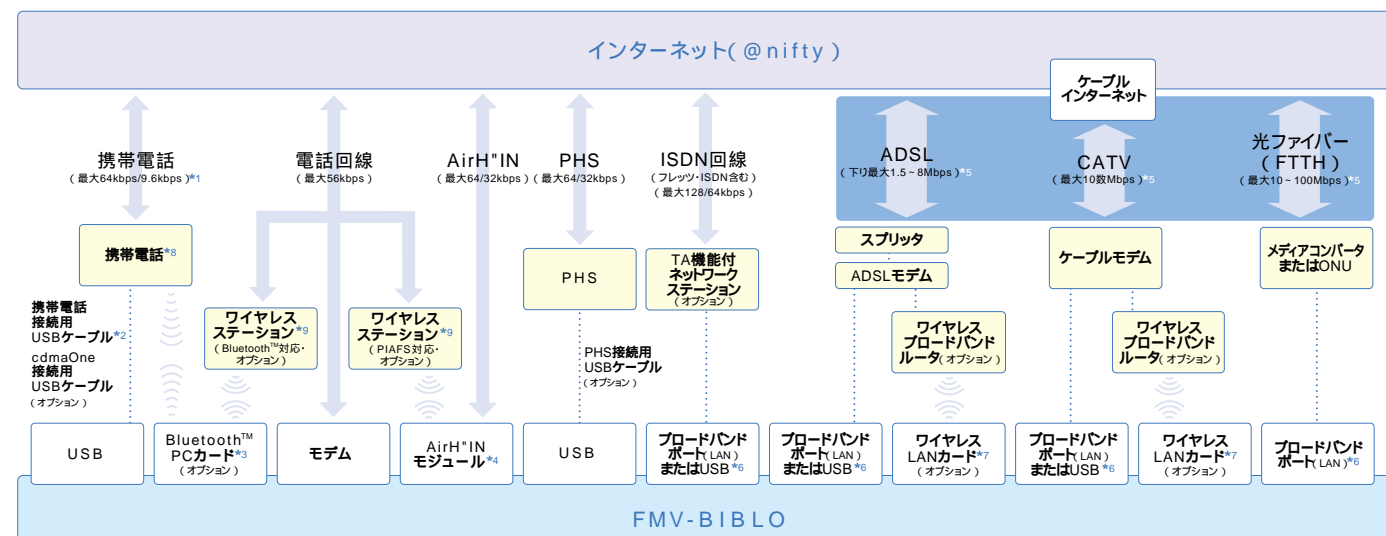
インターネット( @nifty )

ケーブルインターネット

携帯電話
( 最大64kbps/9.6kbps )*1

電話回線
( 最大56kbps )

AirH"IN
( 最大64/32kbps )

PHS
( 最大64/32kbps )

ISDN回線
( フレッツ･ISDN含む )
( 最大128/64kbps )

ADSL
( 下り最大1.5 ~ 8Mbps )*5

CATV
( 最大10数Mbps )*5

光ファイバー
( FTTH )
( 最大10 ~ 100Mbps )*5

携帯電話*8

携帯電話接続用USBケーブル*2

cdmaOne接続用USBケーブル
( オプション )

ワイヤレスステーション*9
( Bluetooth™対応･オプション )

ワイヤレスステーション*9
( PIAFS対応･オプション )

PHS

PHS接続用USBケーブル
( オプション )

TA機能付ネットワークステーション
( オプション )

スプリッタ

ADSLモデム

ワイヤレスブロードバンドルータ( オプション )

ケーブルモデム

ワイヤレスブロードバンドルータ( オプション )

メディアコンバータまたはONU

USB

Bluetooth™ PCカード*3
( オプション )

モデム

AirH"IN モジュール*4

USB

ブロードバンドポート( LAN )またはUSB*6

ブロードバンドポート( LAN )またはUSB*6

ワイヤレスLANカード*7
( オプション )

ブロードバンドポート( LAN )またはUSB*6

ワイヤレスLANカード*7
( オプション )

ブロードバンドポート( LAN )*6

FMV-BIBLO